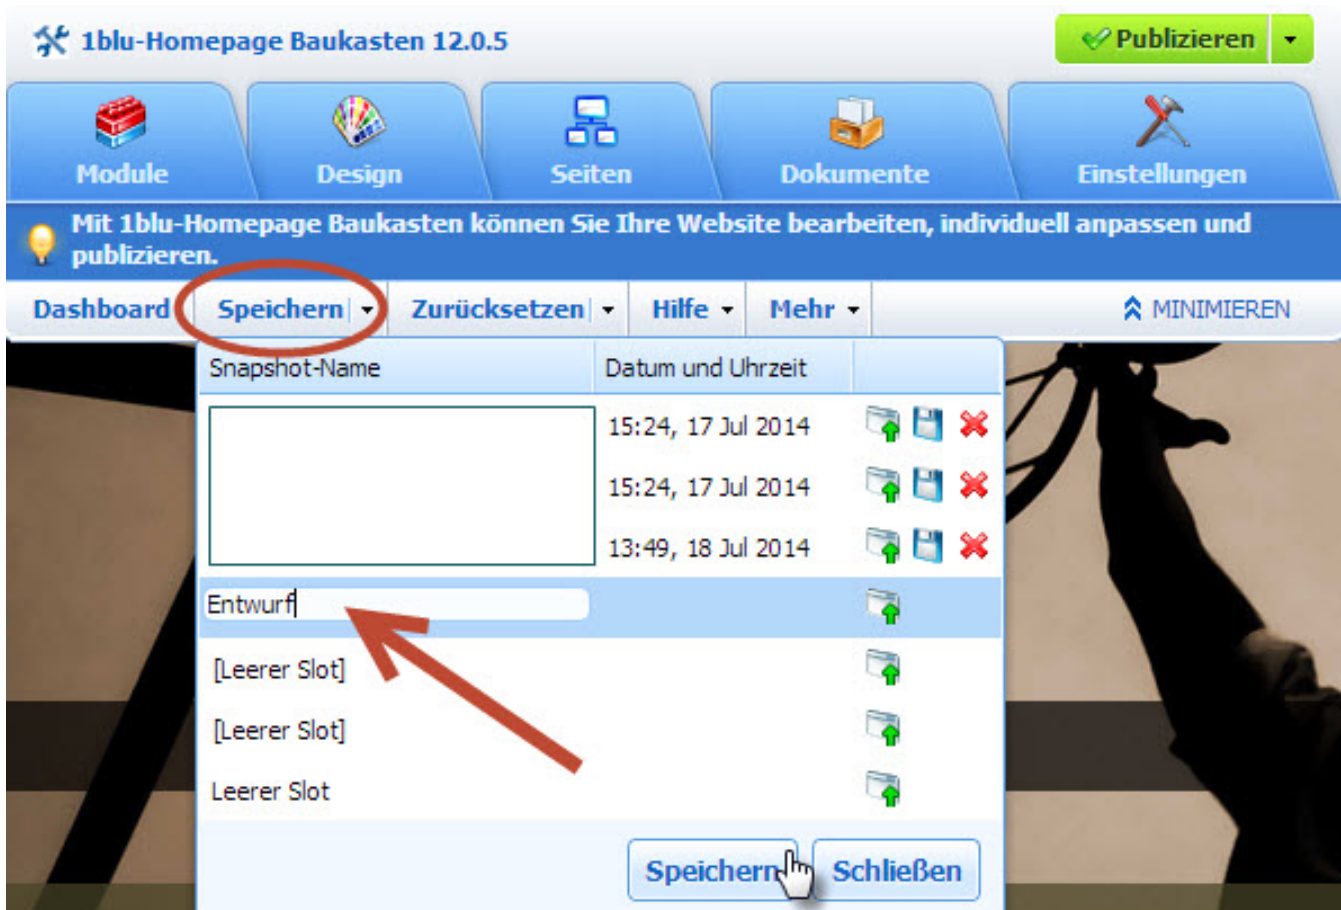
1blu-Homepage Baukasten 12.0.5

Publizieren

Module
Design
Seiten
Dokumente
Einstellungen

Mit 1blu-Homepage Baukasten können Sie Ihre Website bearbeiten, individuell anpassen und publizieren.

Dashboard
Speichern
Zurücksetzen
Hilfe
Mehr
MINIMIEREN

| Snapshot-Name | Datum und Uhrzeit |
|---|---|
| | 15:24, 17 Jul 2014 |
| | 15:24, 17 Jul 2014 |
| | 13:49, 18 Jul 2014 |
| Entwurf | |
| [Leerer Slot] | |
| [Leerer Slot] | |
| Leerer Slot | |

Speichern
Schließen